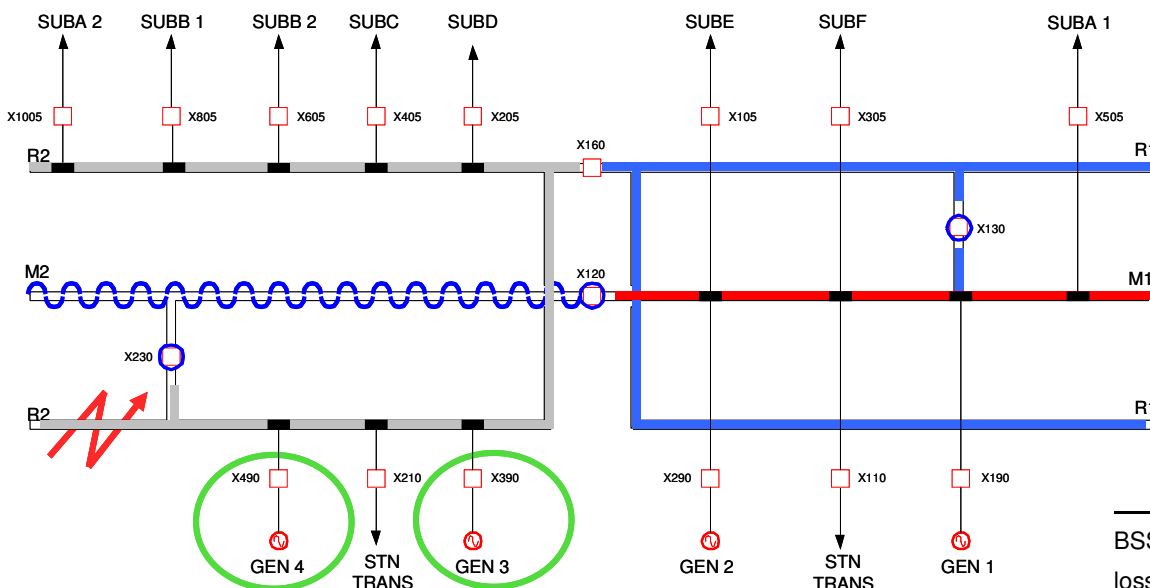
SUBA 2 SUBB 1 SUBB 2 SUBC SUBD SUBE SUBF SUBA 1

X1005 X805 X605 X405 X205 X160 X105 X305 X505

R2

R1

X130

M2

X120

M1

X230

R2

R1

X490 X210 X390 X290 X110 X190

GEN 4

STN TRANS

GEN 3

GEN 2

STN TRANS

GEN 1

BSS

loss